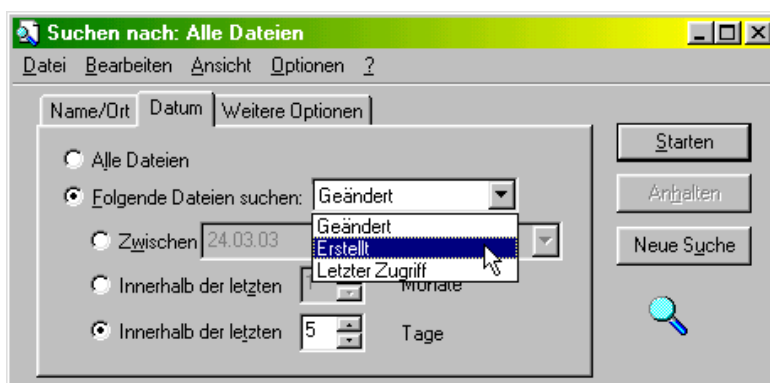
Suchen nach: Alle Dateien

Datei Bearbeiten Ansicht Optionen ?

Name/Ort Datum Weitere Optionen

Alle Dateien

Folgende Dateien suchen: Geändert

Geändert
Erstellt
Letzter Zugriff

Zwischen 24.03.03

Innerhalb der letzten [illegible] Monate

Innerhalb der letzten 5 Tage

Starten

Anhalten

Neue Suche